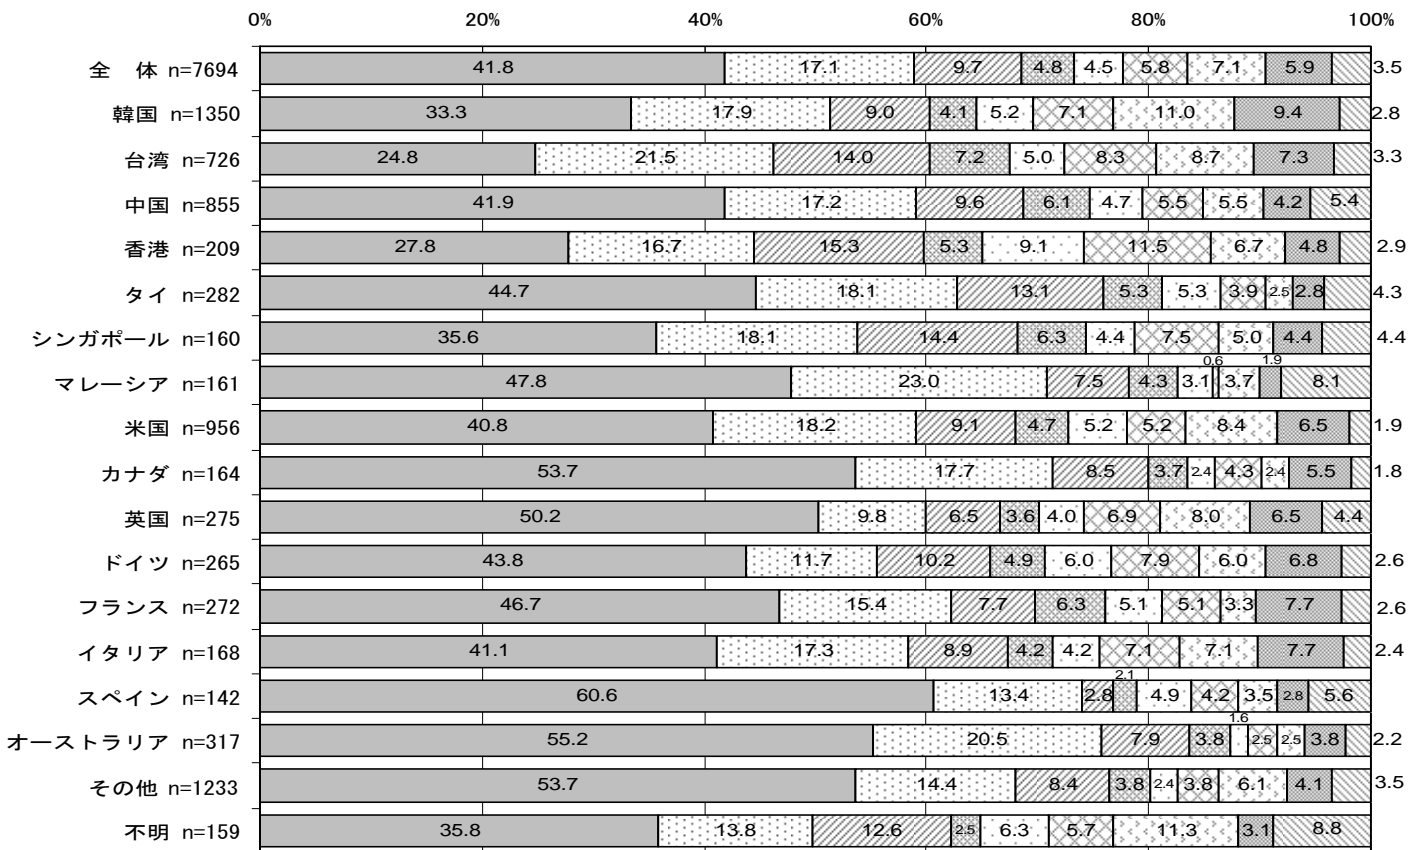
| | 0% | 20% | 40% | 60% | 80% | 100% | | | | |
|---|---|---|---|---|---|---|---|---|---|---|
| 全　体 n=7694 | 41.8 | 17.1 | 9.7 | 4.8 | 4.5 | 5.8 | 7.1 | 5.9 | 3.5 |
| 韓国 n=1350 | 33.3 | 17.9 | 9.0 | 4.1 | 5.2 | 7.1 | 11.0 | 9.4 | 2.8 |
| 台湾 n=726 | 24.8 | 21.5 | 14.0 | 7.2 | 5.0 | 8.3 | 8.7 | 7.3 | 3.3 |
| 中国 n=855 | 41.9 | 17.2 | 9.6 | 6.1 | 4.7 | 5.5 | 5.5 | 4.2 | 5.4 |
| 香港 n=209 | 27.8 | 16.7 | 15.3 | 5.3 | 9.1 | 11.5 | 6.7 | 4.8 | 2.9 |
| タイ n=282 | 44.7 | 18.1 | 13.1 | 5.3 | 5.3 | 3.9 | 2.5 | 2.8 | 4.3 |
| シンガポール n=160 | 35.6 | 18.1 | 14.4 | 6.3 | 4.4 | 7.5 | 5.0 | 4.4 | 4.4 |
| マレーシア n=161 | 47.8 | 23.0 | 7.5 | 4.3 | 3.1 | 0.6 | 3.7 | 1.9 | 8.1 |
| 米国 n=956 | 40.8 | 18.2 | 9.1 | 4.7 | 5.2 | 5.2 | 8.4 | 6.5 | 1.9 |
| カナダ n=164 | 53.7 | 17.7 | 8.5 | 3.7 | 2.4 | 4.3 | 2.4 | 5.5 | 1.8 |
| 英国 n=275 | 50.2 | 9.8 | 6.5 | 3.6 | 4.0 | 6.9 | 8.0 | 6.5 | 4.4 |
| ドイツ n=265 | 43.8 | 11.7 | 10.2 | 4.9 | 6.0 | 7.9 | 6.0 | 6.8 | 2.6 |
| フランス n=272 | 46.7 | 15.4 | 7.7 | 6.3 | 5.1 | 5.1 | 3.3 | 7.7 | 2.6 |
| イタリア n=168 | 41.1 | 17.3 | 8.9 | 4.2 | 4.2 | 7.1 | 7.1 | 7.7 | 2.4 |
| スペイン n=142 | 60.6 | 13.4 | 2.8 | 2.1 | 4.9 | 4.2 | 3.5 | 2.8 | 5.6 |
| オーストラリア n=317 | 55.2 | 20.5 | 7.9 | 3.8 | 1.6 | 2.5 | 2.5 | 3.8 | 2.2 |
| その他 n=1233 | 53.7 | 14.4 | 8.4 | 3.8 | 2.4 | 3.8 | 6.1 | 4.1 | 3.5 |
| 不明 n=159 | 35.8 | 13.8 | 12.6 | 2.5 | 6.3 | 5.7 | 11.3 | 3.1 | 8.8 |